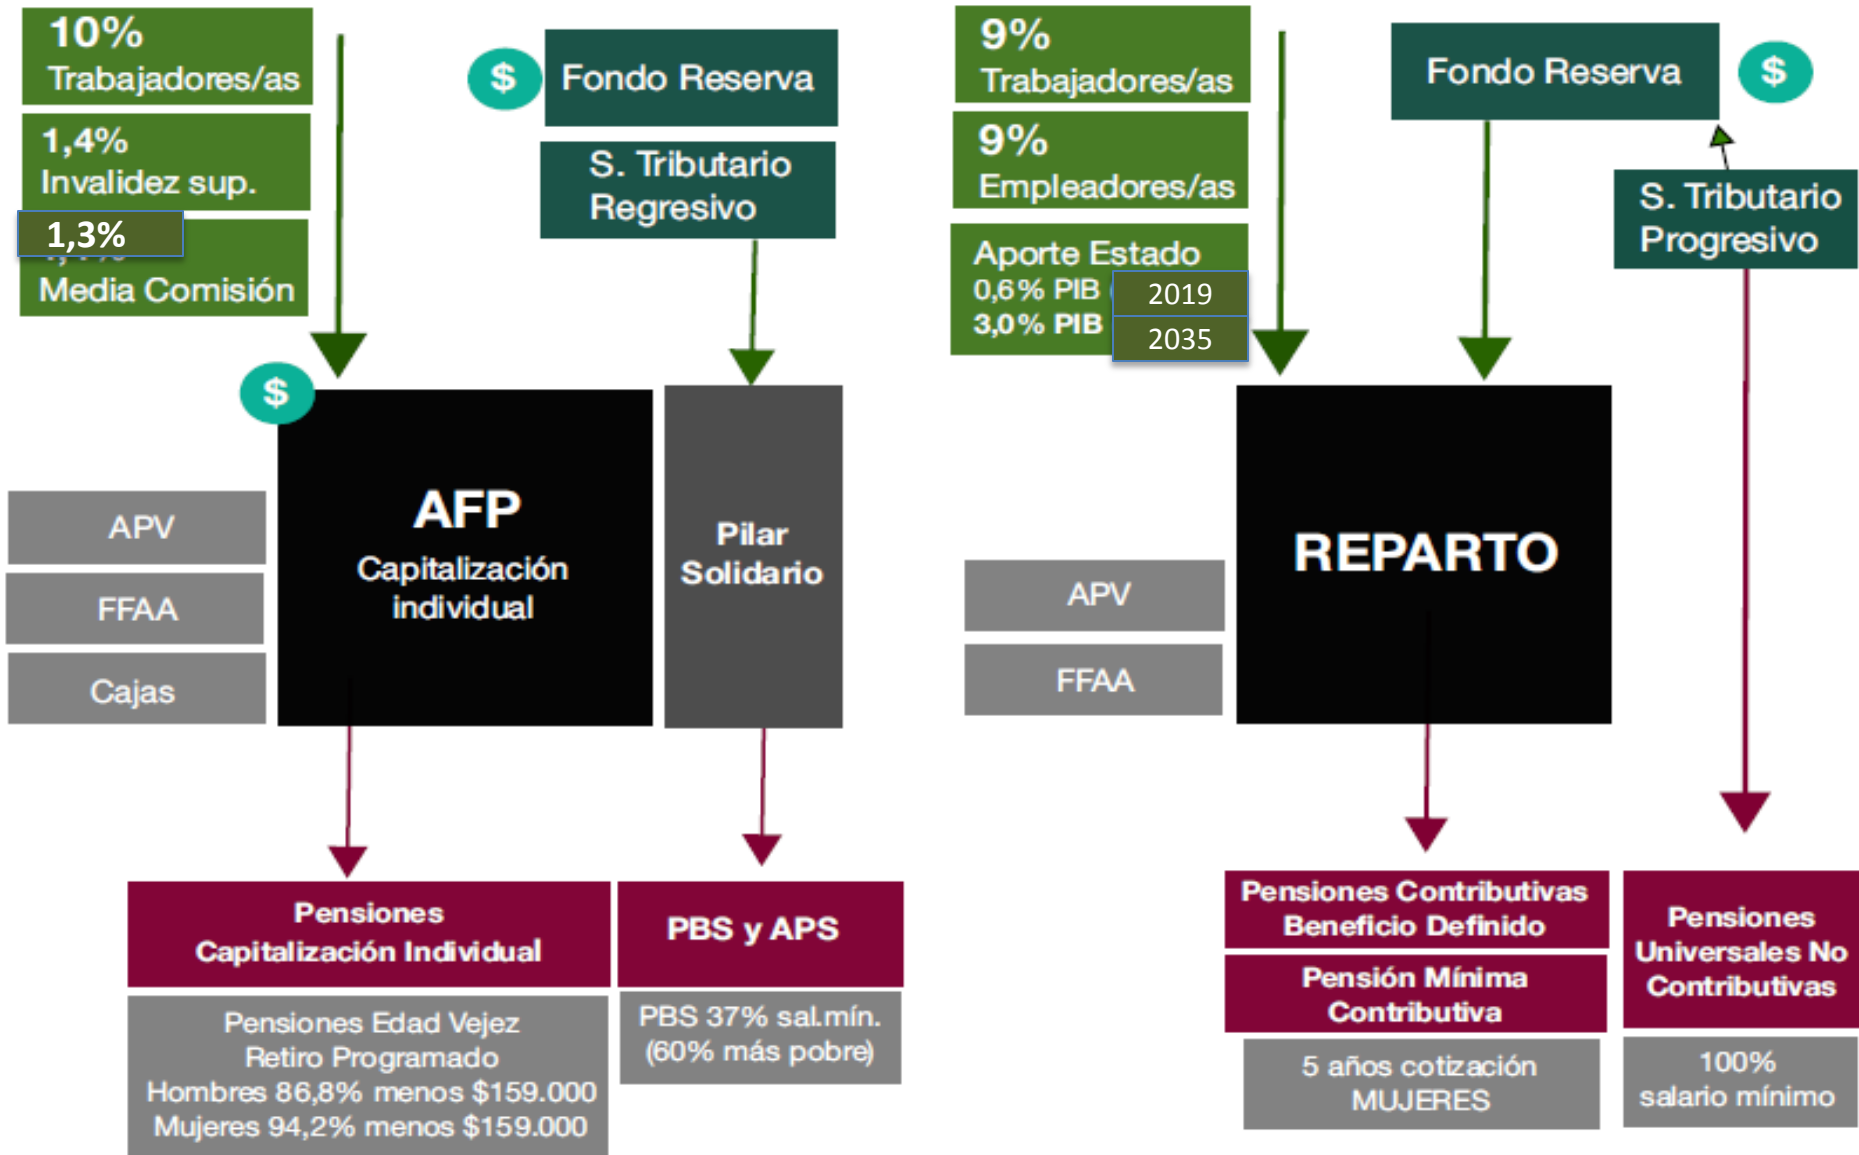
10%
Trabajadores/as

1,4%
Invalidez sup.

1,3%
Media Comisión

$ Fondo Reserva

S. Tributario Regresivo

$

AFP
Capitalización individual

Pilar Solidario

APV

FFAA

Cajas

Pensiones
Capitalización Individual

Pensiones Edad Vejez
Retiro Programado
Hombres 86,8% menos $159.000
Mujeres 94,2% menos $159.000

PBS y APS

PBS 37% sal.mín.
(60% más pobre)

9%
Trabajadores/as

9%
Empleadores/as

Aporte Estado
0,6% PIB 2019
3,0% PIB 2035

Fondo Reserva $

S. Tributario Progresivo

REPARTO

APV

FFAA

Pensiones Contributivas
Beneficio Definido

Pensión Mínima
Contributiva

5 años cotización
MUJERES

Pensiones
Universales No
Contributivas

100%
salario mínimo